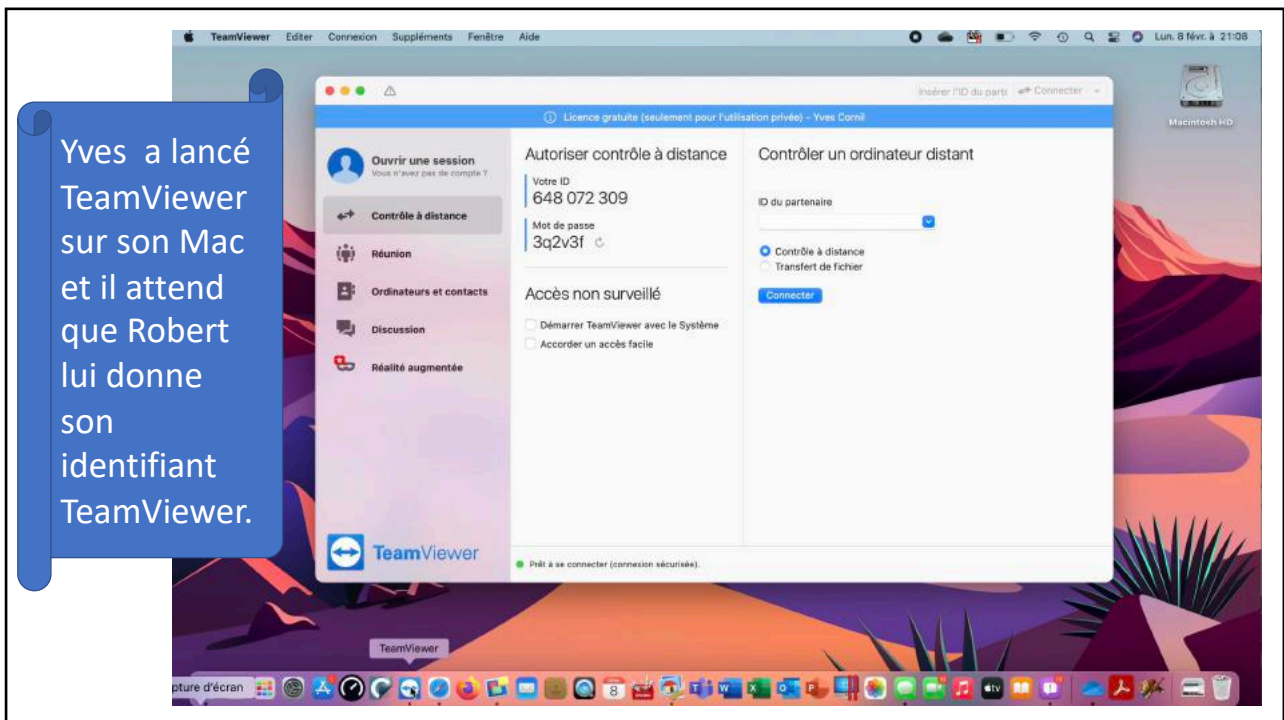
TeamViewer Editer Connexion Suppléments Fenêtre Aide

Lun. 8 févr. à 21:08

Macintosh HD

Yves a lancé TeamViewer sur son Mac et il attend que Robert lui donne son identifiant TeamViewer.

Insérer l'ID du parte Connecter

Licence gratuite (seulement pour l'utilisation privée) - Yves Cornil

Ouvrir une session
Vous n'avez pas de compte ?

Contrôle à distance

Réunion

Ordinateurs et contacts

Discussion

Réalité augmentée

Autoriser contrôle à distance

Votre ID
648 072 309

Mot de passe
3q2v3f

Accès non surveillé

Démarrer TeamViewer avec le Système

Accorder un accès facile

Contrôler un ordinateur distant

ID du partenaire

Contrôle à distance

Transfert de fichier

Connecter

TeamViewer

Prêt à se connecter (connexion sécurisée).

TeamViewer

pture d'écran